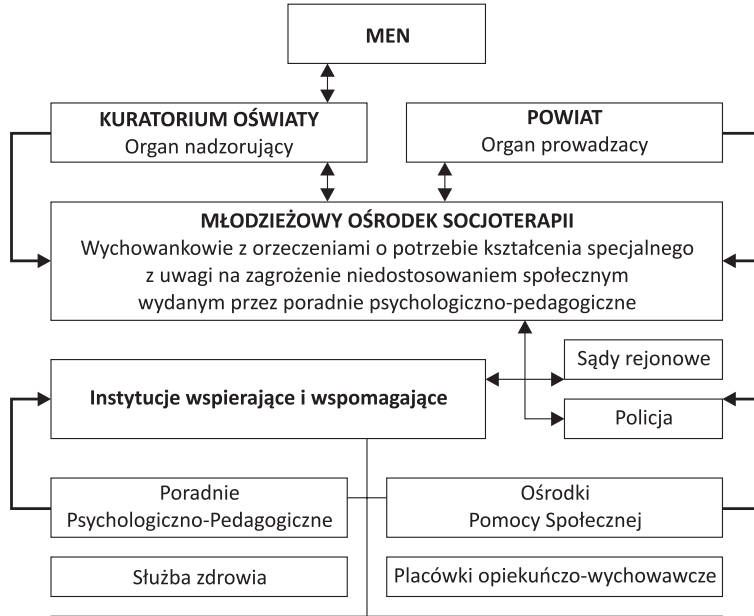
MEN

KURATORIUM OŚWIATY
Organ nadzorujący

POWIAT
Organ prowadzacy

MŁODZIEŻOWY OŚRODEK SOCJOTERAPII
Wychowankowie z orzeczeniami o potrzebie kształcenia specjalnego z uwagi na zagrożenie niedostosowaniem społecznym wydanym przez poradnie psychologiczno-pedagogiczne

Sądy rejonowe

Instytucje wspierające i wspomagające

Policja

Poradnie
Psychologiczno-Pedagogiczne

Ośrodki
Pomocy Społecznej

Służba zdrowia

Placówki opiekuńczo-wychowawcze